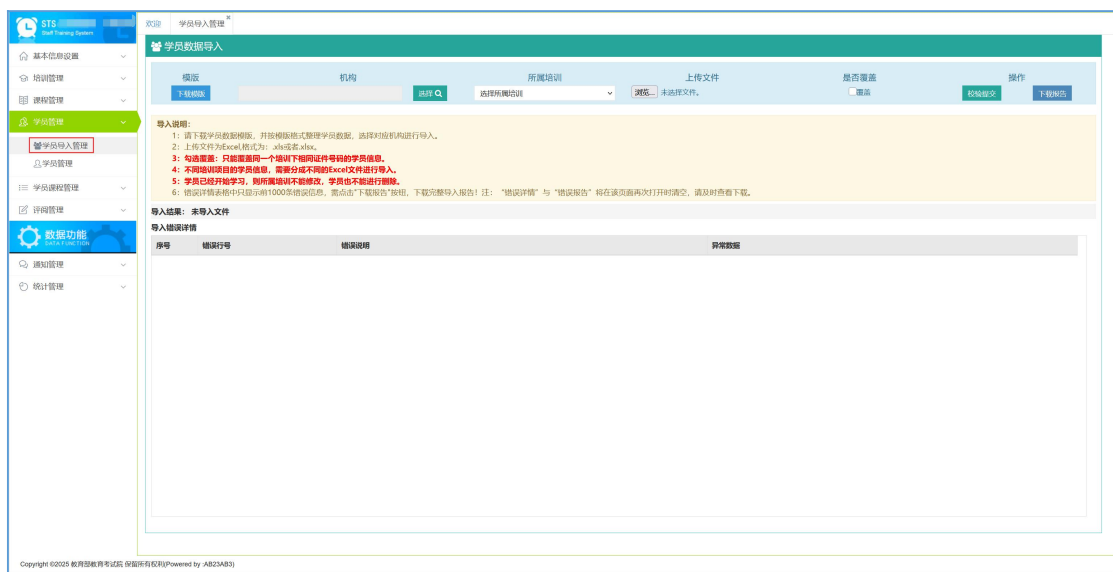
STS
Staff Training System

基本信息设置
培训管理
课程管理
学员管理
学员导入管理
学员管理
学员课程管理
评阅管理
数据功能
DATA FUNCTION
通知管理
统计管理

欢迎 学员导入管理

学员数据导入

| 模版 | 机构 | 所属培训 | 上传文件 | 是否覆盖 | 操作 |
|---|---|---|---|---|---|
| 下载模版 | 选择 | 选择所属培训 | 浏览... 未选择文件。 | 覆盖 | 校验提交 下载报告 |

导入说明：
1：请下载学员数据模版，并按模版格式整理学员数据，选择对应机构进行导入。
2：上传文件为Excel,格式为：.xls或者.xlsx。
3：勾选覆盖：只能覆盖同一个培训下相同证件号码的学员信息。
4：不同培训项目的学员信息，需要分成不同的Excel文件进行导入。
5：学员已经开始学习，则所属培训不能修改，学员也不能进行删除。
6：错误详情表格中只显示前1000条错误信息，需点击"下载报告"按钮，下载完整导入报告！注："错误详情"与"错误报告"将在该页面再次打开时清空，请及时查看下载。

导入结果：未导入文件

导入错误详情

| 序号 | 错误行号 | 错误说明 | 异常数据 |
|---|---|---|---|

Copyright ©2025 教育部教育考试院 保留所有权利(Powered by :AB23AB3)